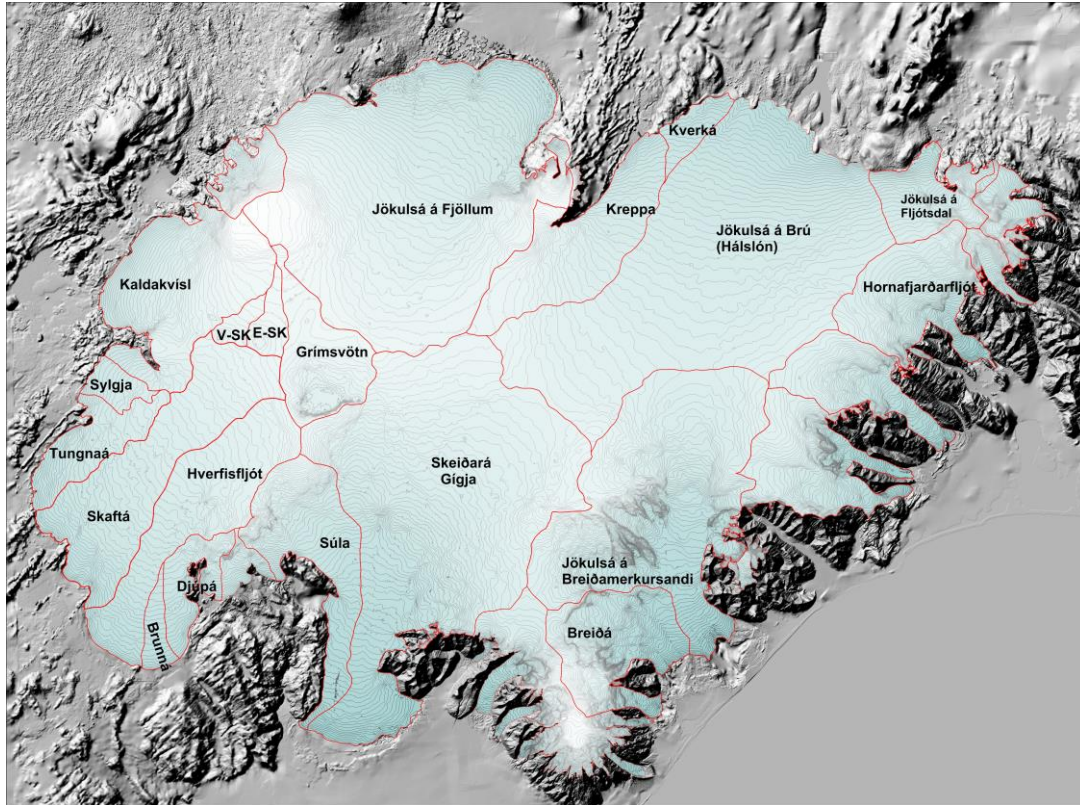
Kverká

Jökulsá á Fjöllum

Kreppa

Jökulsá á Brú (Hálslón)

Jökulsá á Fljótsdal

Kaldakvísl

Hornafjarðarfljót

V-SK

E-SK

Grímsvötn

Sylgja

Tungnaá

Hverfisfljót

Skeiðará Gígja

Skaftá

Súla

Jökulsá á Breiðamerkursandi

Djúpá

Brunná

Breiðá